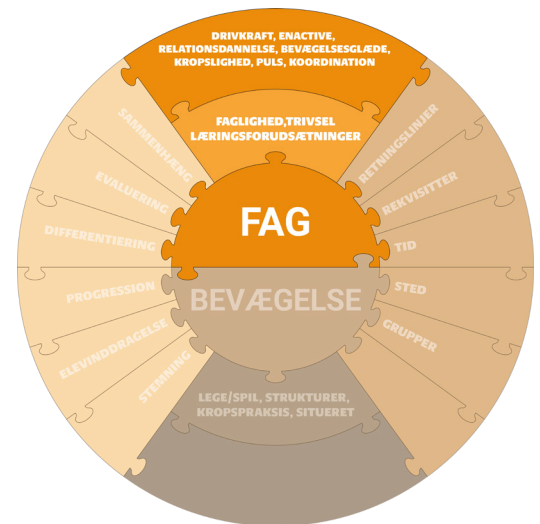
DRIVKRAFT, ENACTIVE, RELATIONSDANNELSE, BEVÆGELSESGLÆDE, KROPSLIGHED, PULS, KOORDINATION

FAGLIGHED,TRIVSEL LÆRINGSFORUDSÆTNINGER

FAG

BEVÆGELSE

SAMMENHÆNG

EVALUERING

DIFFERENTIERING

PROGRESSION

ELEVINDDRAGELSE

STEMNING

RETNINGSLINJER

REKVISITTER

TID

STED

GRUPPER

LEGE/SPIL, STRUKTURER, KROPSPRAKSIS, SITUERET